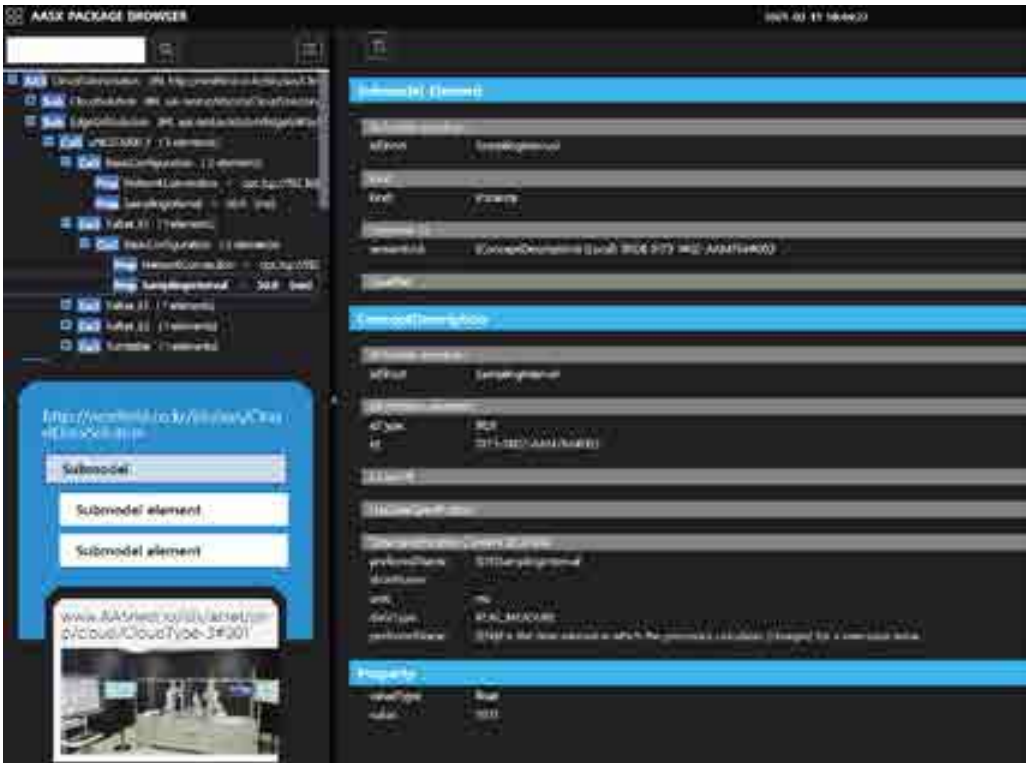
AASX PACKAGE BROWSER

2021-02-19 16:46:22

AAS CloudSolution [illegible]
Sub CloudSolution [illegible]
Sub EdgeSolution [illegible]
Coll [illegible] (1 elements)
Coll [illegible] (2 elements)
Prop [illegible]
Prop SamplingInterval = 10.0 [ms]
Coll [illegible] (1 elements)
Coll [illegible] (2 elements)
Prop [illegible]
Prop SamplingInterval = 10.0 [ms]
Coll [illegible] (1 elements)
Coll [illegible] (1 elements)
Coll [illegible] (1 elements)

http://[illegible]/CloudSolution

Submodel

Submodel element

Submodel element

www.AASnet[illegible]/cloud/CloudType-3#001

Submodel Element

Referable (local)
idShort SamplingInterval

Kind
Kind Instance

Semantic ID
semanticId [ConceptDescription] (local) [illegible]

Qualifier

ConceptDescription

Referable (local)
idShort SamplingInterval

Identifiable (local)
idType IRDI
id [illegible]

IsCaseOf

HasDataSpecification

DataSpecificationIEC61360
preferredName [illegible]
shortName
unit ms
dataType REAL_MEASURE
definition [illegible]

Property
valueType float
value 10.0